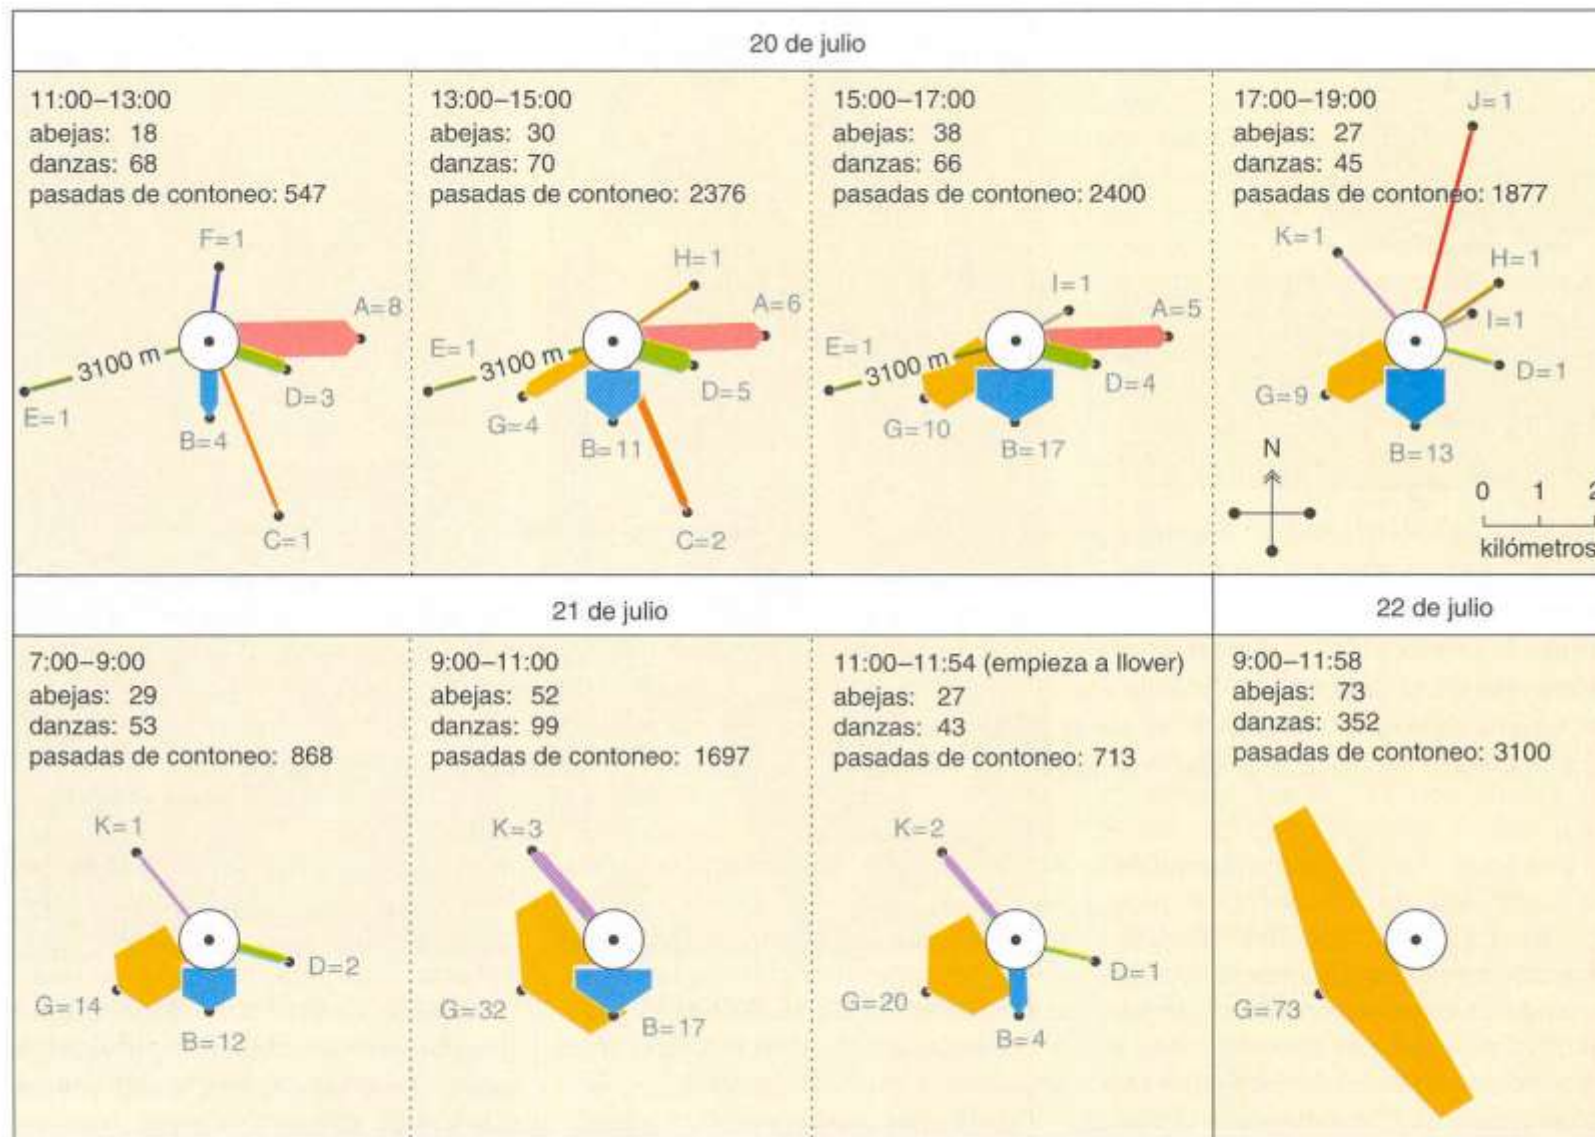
20 de julio

11:00–13:00
abejas: 18
danzas: 68
pasadas de contoneo: 547

F=1
A=8
3100 m
D=3
E=1
B=4
C=1

13:00–15:00
abejas: 30
danzas: 70
pasadas de contoneo: 2376

H=1
A=6
E=1
3100 m
D=5
G=4
B=11
C=2

15:00–17:00
abejas: 38
danzas: 66
pasadas de contoneo: 2400

I=1
A=5
E=1
3100 m
D=4
G=10
B=17

17:00–19:00
abejas: 27
danzas: 45
pasadas de contoneo: 1877

J=1
K=1
H=1
I=1
D=1
G=9
B=13
N
0 1 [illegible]
kilómetros

21 de julio

7:00–9:00
abejas: 29
danzas: 53
pasadas de contoneo: 868

K=1
D=2
G=14
B=12

9:00–11:00
abejas: 52
danzas: 99
pasadas de contoneo: 1697

K=3
G=32
B=17

11:00–11:54 (empieza a llover)
abejas: 27
danzas: 43
pasadas de contoneo: 713

K=2
D=1
G=20
B=4

22 de julio

9:00–11:58
abejas: 73
danzas: 352
pasadas de contoneo: 3100

G=73